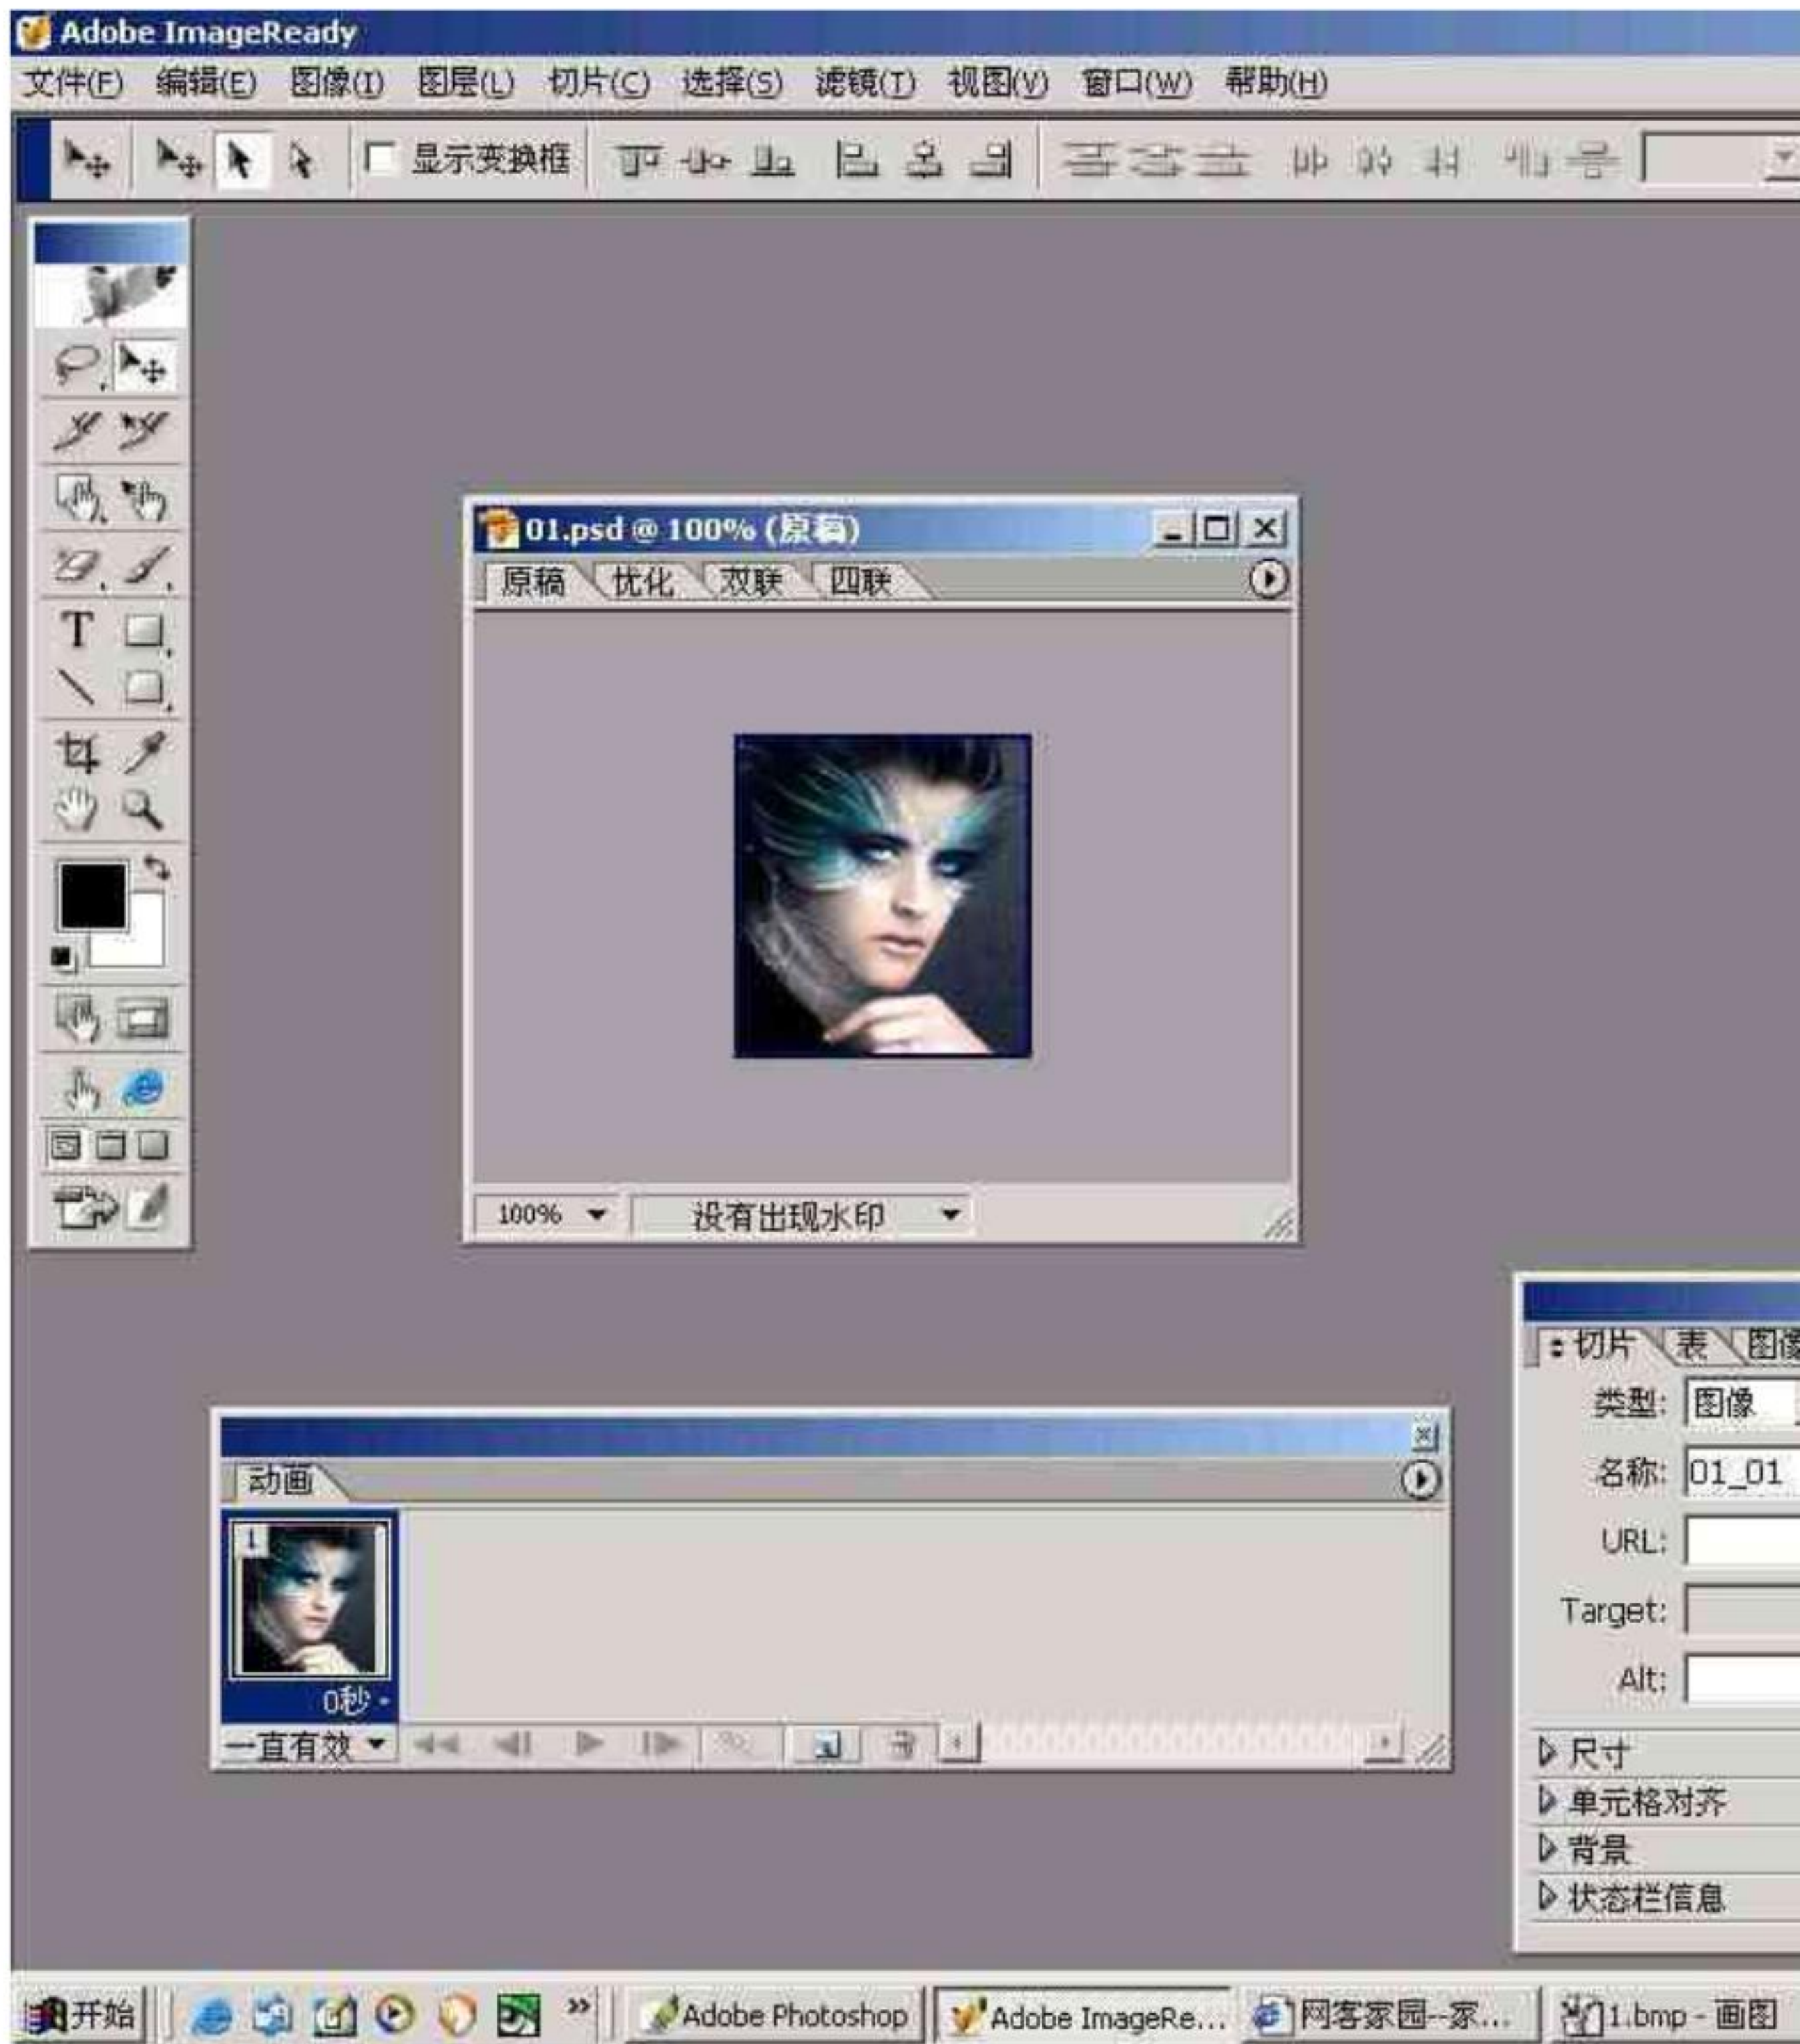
Adobe ImageReady

文件(F) 编辑(E) 图像(I) 图层(L) 切片(C) 选择(S) 滤镜(T) 视图(V) 窗口(W) 帮助(H)

显示变换框

T

01.psd @ 100% (原稿)

原稿 优化 双联 四联

100%

没有出现水印

动画

1

0秒

一直有效

切片 表 图像

类型: 图像

名称: 01_01

URL:

Target:

Alt:

尺寸

单元格对齐

背景

状态栏信息

开始

Adobe Photoshop

Adobe ImageRe...

网客家园--家...

1.bmp - 画图